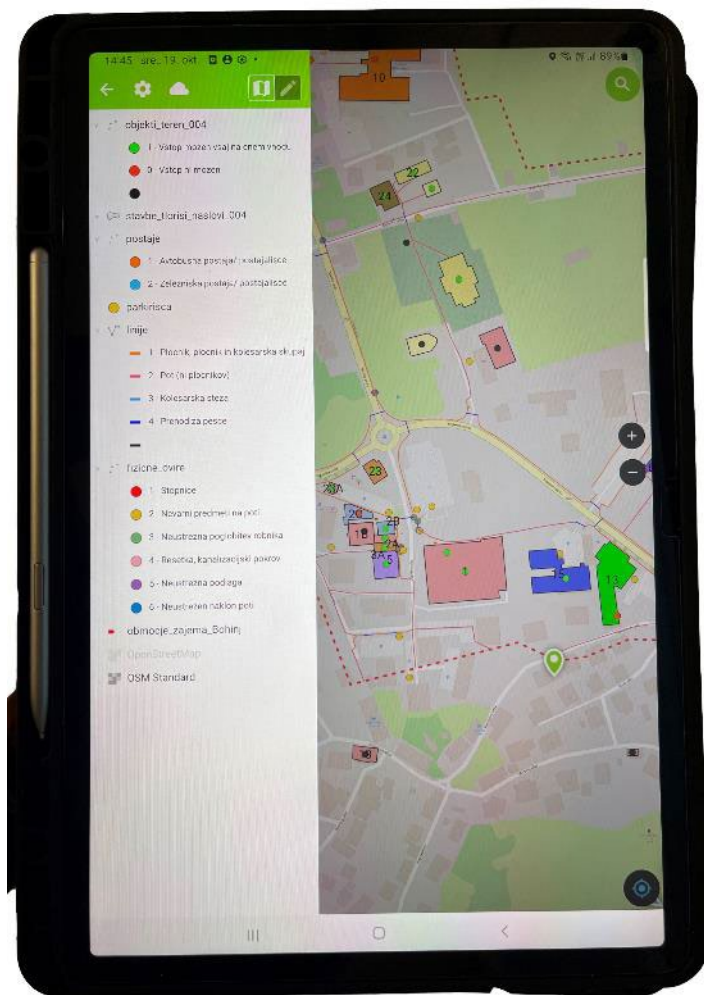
14:45 sre., 19. okt.

89%

objekti_teren_004

1 - Vstop mogoč vsaj na enem vhodu

0 - Vstop ni mogoč

stavbe_tlorisi_naslovi_004

postaje

1 - Avtobusna postaja / postajališče

2 - Železniška postaja / postajališče

parkirisca

linije

1 - Pločnik, pločnik in kolesarska skupaj

2 - Pot (ni pločnikov)

3 - Kolesarska steza

4 - Prehod za pešce

fizicne_ovire

1 - Stopnice

2 - Nevarni predmeti na poti

3 - Neustrezna poglobitev robnika

4 - Rešetka, kanalizacijski pokrov

5 - Neustrezna podlaga

6 - Neustrezen naklon poti

obmocje_zajema_Bohinj

OpenStreetMap

OSM Standard

10

22

24

23

1B

2

5

1

13